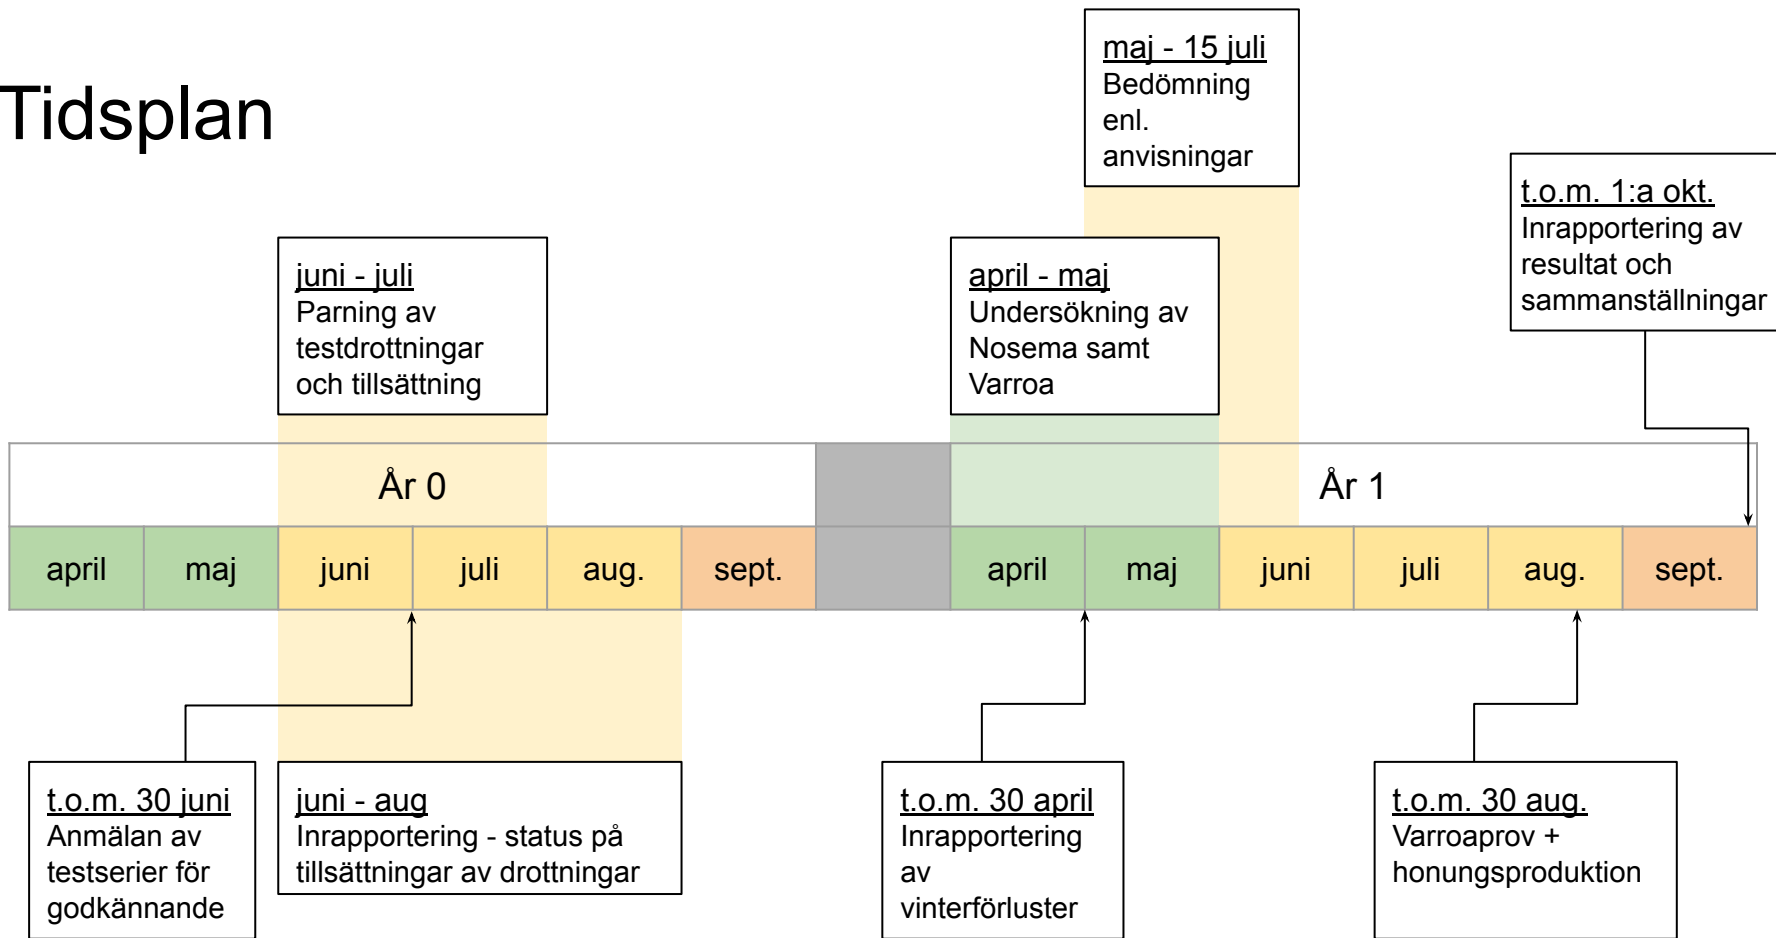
Tidsplan

maj - 15 juli
Bedömning enl. anvisningar

t.o.m. 1:a okt.
Inrapportering av resultat och sammanställningar

juni - juli
Parning av testdrottningar och tillsättning

april - maj
Undersökning av Nosema samt Varroa

År 0

År 1

| april | maj | juni | juli | aug. | sept. | | april | maj | juni | juli | aug. | sept. |
|---|---|---|---|---|---|---|---|---|---|---|---|---|

t.o.m. 30 juni
Anmälan av testserier för godkännande

juni - aug
Inrapportering - status på tillsättningar av drottningar

t.o.m. 30 april
Inrapportering av vinterförluster

t.o.m. 30 aug.
Varroaprov + honungsproduktion